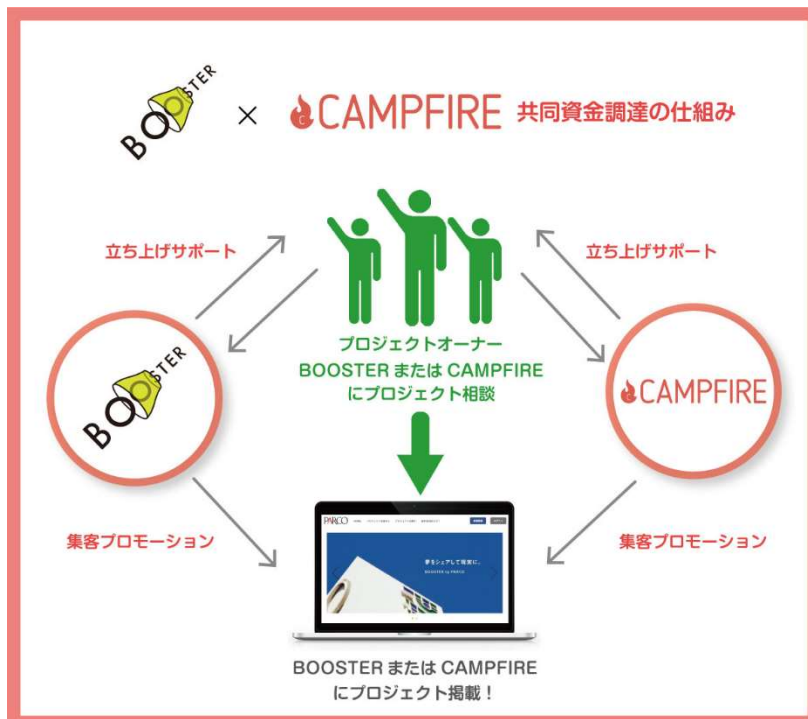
BOOSTER × CAMPFIRE 共同資金調達の仕組み

立ち上げサポート

立ち上げサポート

プロジェクトオーナー
BOOSTER または CAMPFIRE
にプロジェクト相談

BOOSTER

CAMPFIRE

集客プロモーション

集客プロモーション

PARCO

夢をシェアして現実に。

BOOSTER by PARCO

BOOSTER または CAMPFIRE
にプロジェクト掲載！